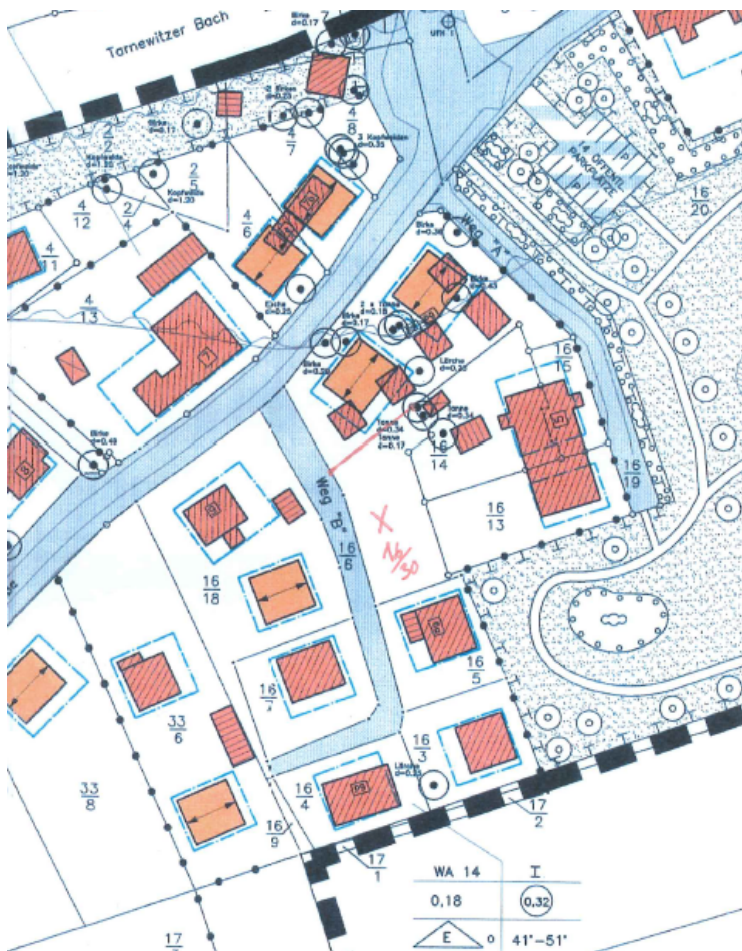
Tarnewitzer Bach

Birke d=0,17

7

Birke d=0,17

2 Birken d=0,23

4/7

4/8

2 Kopfweiden d=0,33

2/2

Kopfweide d=1,30

Kopfweide d=1,35

2/4

Kopfweide d=1,20

4/12

4/6

4/11

4/13

Weg "A"

16/20

ÖFFENTL. PARKPLÄTZE

Eiche d=0,25

Birke d=0,17

2 x Birke d=0,18

Birke d=0,36

Lärche d=0,32

16/15

Tanne d=0,34

Tanne d=0,17

16/14

Birke d=0,48

16/19

16/13

Weg "B"

16/8

X

16/18

16/7

16/5

33/6

16/3

Lärche d=0,32

33/8

16/4

17/2

16/9

17/1

17

| WA 14 | I |
|---|---|
| 0,18 | 0,32 |
| E | o 41°-51° |